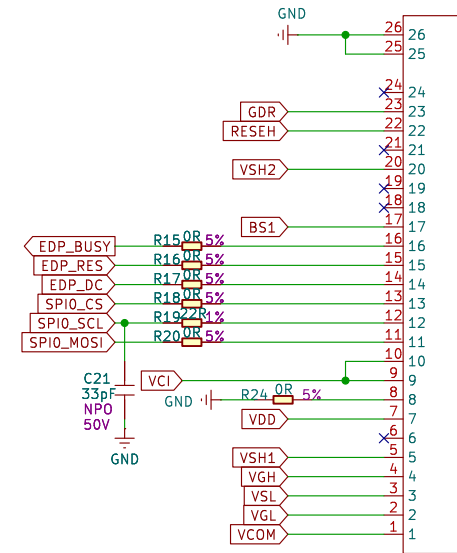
GND
26 26
25 25
24 24
23 23
GDR
22 22
RESEH
21 21
20 20
VSH2
19 19
18 18
17 17
BS1
EDP_BUSY
R15 0R 5%
16 16
EDP_RES
R16 0R 5%
15 15
EDP_DC
R17 0R 5%
14 14
SPI0_CS
R18 0R 5%
13 13
SPI0_SCL
R19 22R 1%
12 12
SPI0_MOSI
R20 0R 5%
11 11
10 10
C21
33pF
NPO
50V
VCI
9 9
GND
R24 0R 5%
8 8
VDD
7 7
6 6
GND
VSH1
5 5
VGH
4 4
VSL
3 3
VGL
2 2
VCOM
1 1